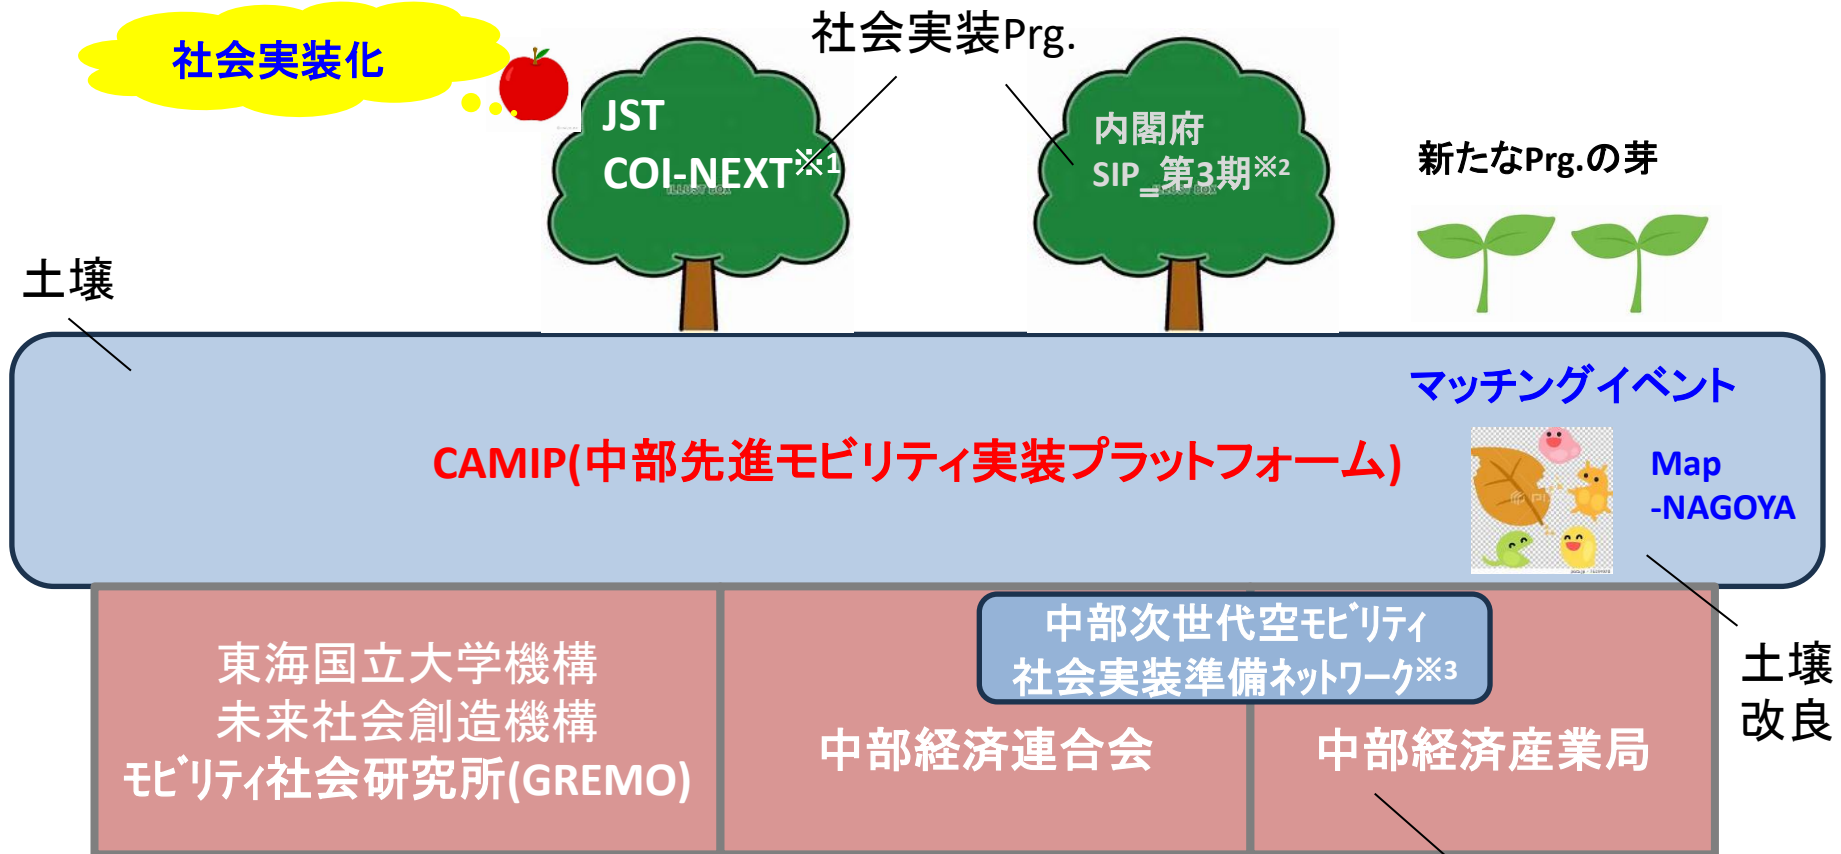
社会実装化

社会実装Prg.

JST
COI-NEXT※1

内閣府
SIP_第3期※2

新たなPrg.の芽

土壌

マッチングイベント

CAMIP(中部先進モビリティ実装プラットフォーム)

Map
-NAGOYA

中部次世代空モビリティ
社会実装準備ネットワーク※3

土壌
改良

東海国立大学機構
未来社会創造機構
モビリティ社会研究所(GREMO)

中部経済連合会

中部経済産業局